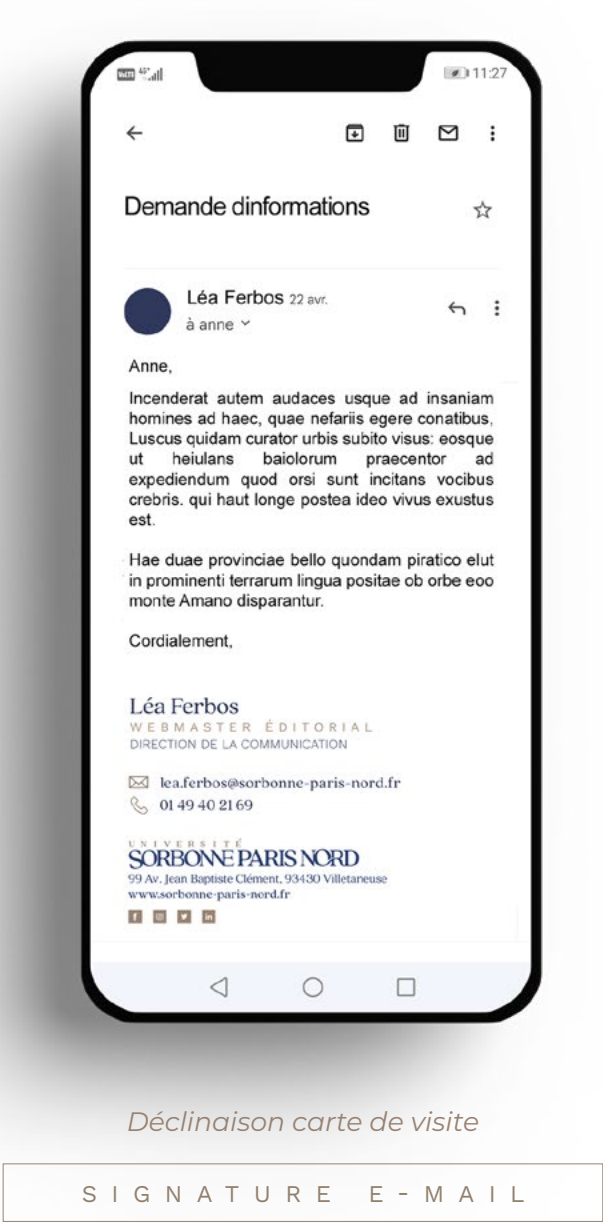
VoLTE 4G
11:27

Demande dinformations

Léa Ferbos 22 avr.
à anne

Anne,

Incenderat autem audaces usque ad insaniam homines ad haec, quae nefariis egere conatibus, Luscus quidam curator urbis subito visus: eosque ut heiulans baiolorum praecentor ad expediendum quod orsi sunt incitans vocibus crebris. qui haut longe postea ideo vivus exustus est.

Hae duae provinciae bello quondam piratico elut in prominenti terrarum lingua positae ob orbe eoo monte Amano disparantur.

Cordialement,

Léa Ferbos
WEBMASTER ÉDITORIAL
DIRECTION DE LA COMMUNICATION

lea.ferbos@sorbonne-paris-nord.fr
01 49 40 21 69

UNIVERSITÉ
SORBONNE PARIS NORD
99 Av. Jean Baptiste Clément, 93430 Villetaneuse
www.sorbonne-paris-nord.fr

Déclinaison carte de visite

SIGNATURE E-MAIL